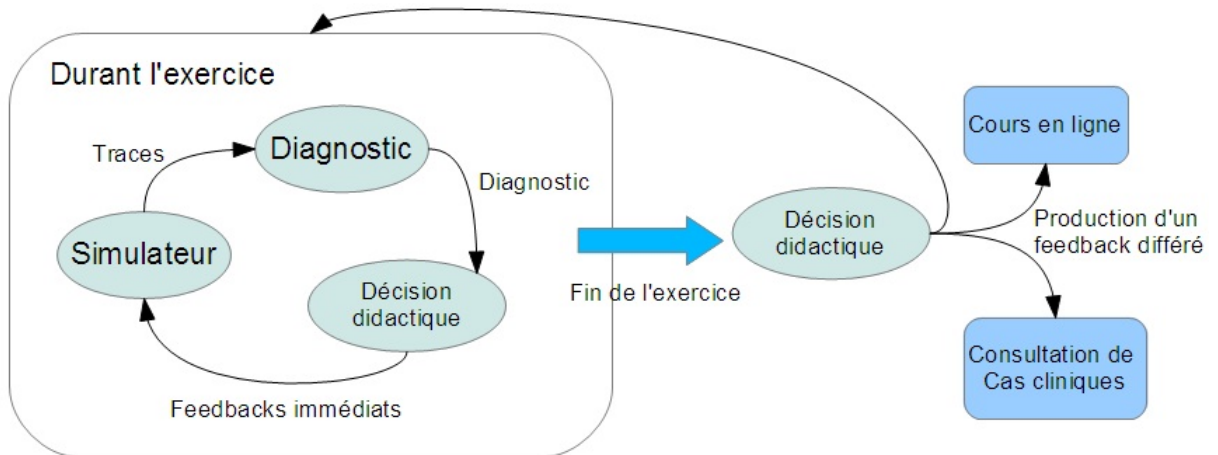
Durant l'exercice

Traces

Diagnostic

Diagnostic

Simulateur

Décision didactique

Feedbacks immédiats

Fin de l'exercice

Décision didactique

Cours en ligne

Production d'un feedback différé

Consultation de Cas cliniques